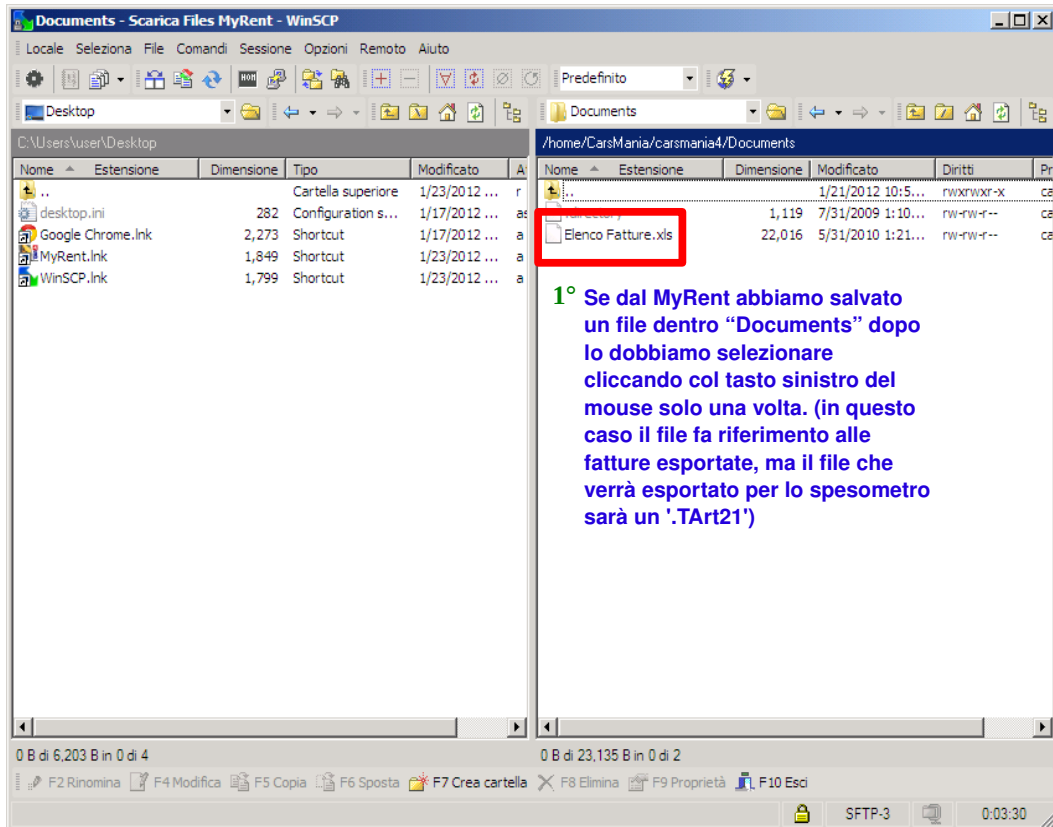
Documents - Scarica Files MyRent - WinSCP

Locale Seleziona File Comandi Sessione Opzioni Remoto Aiuto

Predefinito

Desktop

Documents

C:\Users\user\Desktop

| Nome | Estensione | Dimensione | Tipo | Modificato | A |
|---|---|---|---|---|---|
| .. | | | Cartella superiore | 1/23/2012 ... | r |
| desktop.ini | | 282 | Configuration s... | 1/17/2012 ... | as |
| Google Chrome.lnk | | 2,273 | Shortcut | 1/17/2012 ... | a |
| MyRent.lnk | | 1,849 | Shortcut | 1/23/2012 ... | a |
| WinSCP.lnk | | 1,799 | Shortcut | 1/23/2012 ... | a |

/home/CarsMania/carsmania4/Documents

| Nome | Estensione | Dimensione | Modificato | Diritti | Pr |
|---|---|---|---|---|---|
| .. | | | 1/21/2012 10:5... | rwxrwxr-x | ca |
| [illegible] | | 1,119 | 7/31/2009 1:10... | rw-rw-r-- | ca |
| Elenco Fatture.xls | | 22,016 | 5/31/2010 1:21... | rw-rw-r-- | ca |

1° Se dal MyRent abbiamo salvato un file dentro “Documents” dopo lo dobbiamo selezionare cliccando col tasto sinistro del mouse solo una volta. (in questo caso il file fa riferimento alle fatture esportate, ma il file che verrà esportato per lo spesometro sarà un '.TArt21')

0 B di 6,203 B in 0 di 4

0 B di 23,135 B in 0 di 2

F2 Rinomina F4 Modifica F5 Copia F6 Sposta F7 Crea cartella F8 Elimina F9 Proprietà F10 Esci

SFTP-3 0:03:30